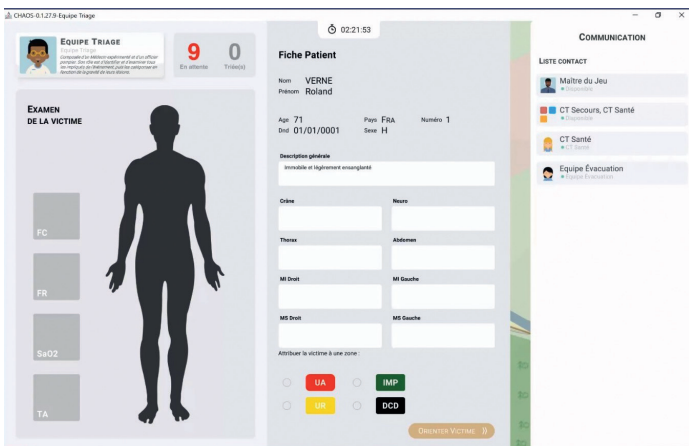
CHAOS-0.1.27.9- Equipe Triage

Equipe Triage
Equipe Triage
Composée d'un Médecin expérimenté et d'un officier pompier. Son rôle est d'identifier et examiner tous les blessés puis de les catégoriser en fonction de la gravité de leurs lésions.

9
En attente

0
Trié(s)

Examen de la victime

FC

FR

SaO2

TA

02:21:53

Fiche Patient

Nom VERNE
Prénom Roland

Age 71
Dnd 01/01/0001
Pays FRA
Sexe H
Numéro 1

Description générale
Immobile et légèrement ensanglanté

Crâne

Neuro

Thorax

Abdomen

MI Droit

MI Gauche

MS Droit

MS Gauche

Attribuer la victime à une zone :

UA

IMP

UR

DCD

Orienter Victime

Communication

Liste contact

Maître du Jeu
Disponible

CT Secours, CT Santé
Disponible

CT Santé
CT Santé

Equipe Évacuation
Equipe Évacuation